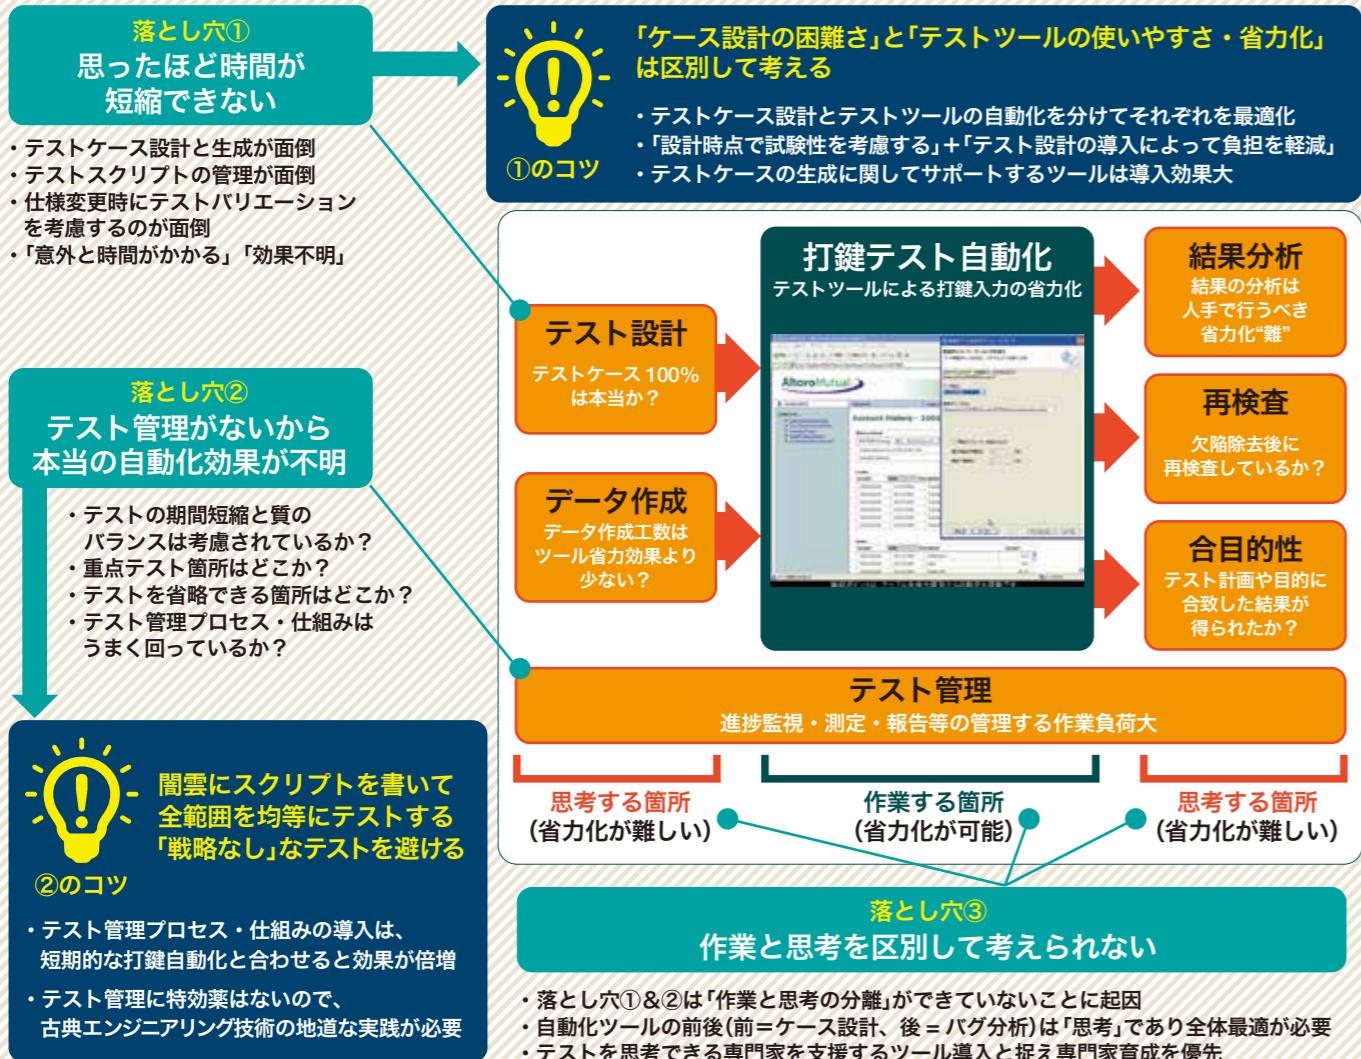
落とし穴①
思ったほど時間が短縮できない

・テストケース設計と生成が面倒
・テストスクリプトの管理が面倒
・仕様変更時にテストバリエーションを考慮するのが面倒
・「意外と時間がかかる」「効果不明」

「ケース設計の困難さ」と「テストツールの使いやすさ・省力化」は区別して考える

①のコツ

・テストケース設計とテストツールの自動化を分けてそれぞれを最適化
・「設計時点で試験性を考慮する」＋「テスト設計の導入によって負担を軽減」
・テストケースの生成に関してサポートするツールは導入効果大

落とし穴②
テスト管理がないから本当の自動化効果が不明

・テストの期間短縮と質のバランスは考慮されているか？
・重点テスト箇所はどこか？
・テストを省略できる箇所はどこか？
・テスト管理プロセス・仕組みはうまく回っているか？

テスト設計
テストケース100%は本当か？

データ作成
データ作成工数はツール省力効果より少ない？

打鍵テスト自動化
テストツールによる打鍵入力の省力化

AltoroMutual

結果分析
結果の分析は人手で行うべき省力化"難"

再検査
欠陥除去後に再検査しているか？

合目的性
テスト計画や目的に合致した結果が得られたか？

テスト管理
進捗監視・測定・報告等の管理する作業負荷大

思考する箇所
(省力化が難しい)

作業する箇所
(省力化が可能)

思考する箇所
(省力化が難しい)

闇雲にスクリプトを書いて全範囲を均等にテストする「戦略なし」なテストを避ける

②のコツ

・テスト管理プロセス・仕組みの導入は、短期的な打鍵自動化と合わせると効果が倍増
・テスト管理に特効薬はないので、古典エンジニアリング技術の地道な実践が必要

落とし穴③
作業と思考を区別して考えられない

・落とし穴①&②は「作業と思考の分離」ができていないことに起因
・自動化ツールの前後(前＝ケース設計、後＝バグ分析)は「思考」であり全体最適が必要
・テストを思考できる専門家を支援するツール導入と捉え専門家育成を優先